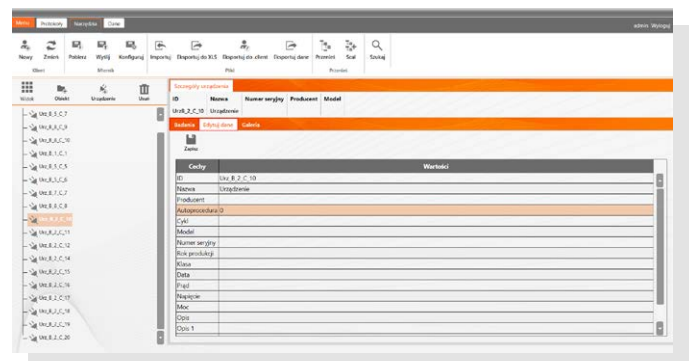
Menu Protokoły Narzędzia Dane

admin Wyloguj

Nowy Zmień Pobierz Wyślij Konfiguruj Importuj Eksportuj do XLS Eksportuj do .client Eksportuj dane Przenieś Scal Szukaj

Obiekt Miernik Plik Przeniesienie

Widok Obiekt Urządzenie Usuń

Urz_B_5_C_7
Urz_B_6_C_9
Urz_B_6_C_10
Urz_B_1_C_1
Urz_B_5_C_5
Urz_B_5_C_6
Urz_B_7_C_7
Urz_B_8_C_8
Urz_B_2_C_10
Urz_B_2_C_11
Urz_B_2_C_12
Urz_B_2_C_14
Urz_B_2_C_15
Urz_B_2_C_16
Urz_B_2_C_17
Urz_B_2_C_18
Urz_B_2_C_19
Urz_B_2_C_20

Szczegóły urządzenia

| ID | Nazwa | Numer seryjny | Producent | Model |
|---|---|---|---|---|
| Urz_B_2_C_10 | Urządzenie | | | |

Badania Edytuj dane Galeria

Zapisz

| Cechy | Wartości |
|---|---|
| ID | Urz_B_2_C_10 |
| Nazwa | Urządzenie |
| Producent | |
| Autoprocedura | 0 |
| Cykl | |
| Model | |
| Numer seryjny | |
| Rok produkcji | |
| Klasa | |
| Data | |
| Prąd | |
| Napięcie | |
| Moc | |
| Opis | |
| Opis 1 | |